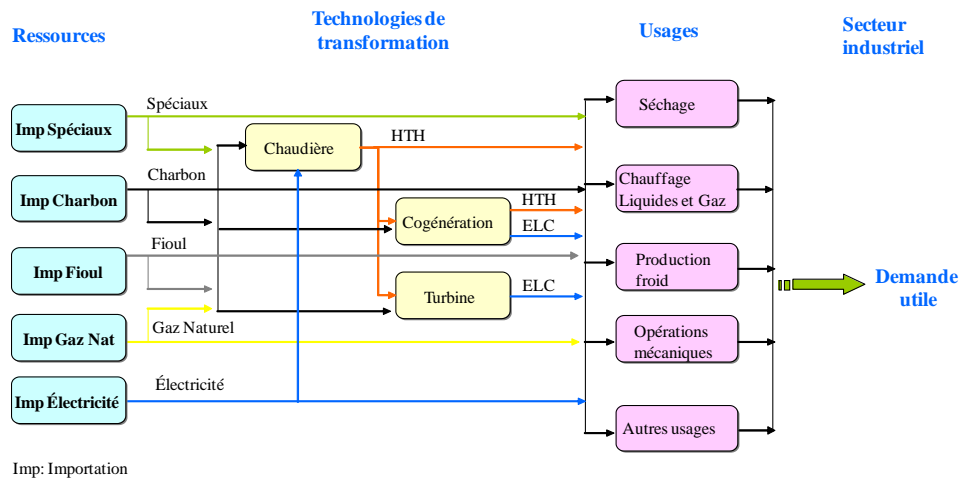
Ressources

Technologies de transformation

Usages

Secteur industriel

Imp Spéciaux

Spéciaux

Imp Charbon

Charbon

Imp Fioul

Fioul

Imp Gaz Nat

Gaz Naturel

Imp Électricité

Électricité

Chaudière

HTH

Cogénération

HTH

ELC

Turbine

ELC

Séchage

Chauffage Liquides et Gaz

Production froid

Opérations mécaniques

Autres usages

Demande utile

Imp: Importation